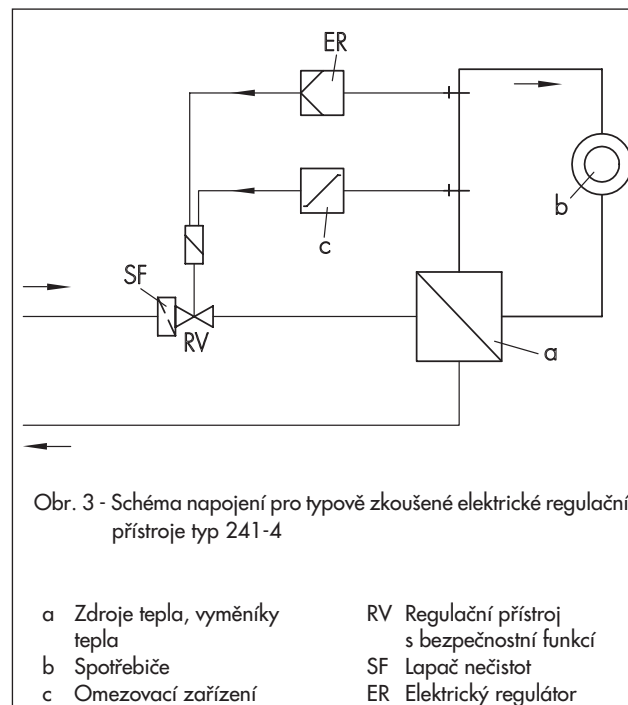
ER

b

c

SF

RV

a

Obr. 3 - Schéma napojení pro typově zkoušené elektrické regulační přístroje typ 241-4

a Zdroje tepla, výměníky tepla
b Spotřebiče
c Omezovací zařízení

RV Regulační přístroj s bezpečnostní funkcí
SF Lapač nečistot
ER Elektrický regulátor